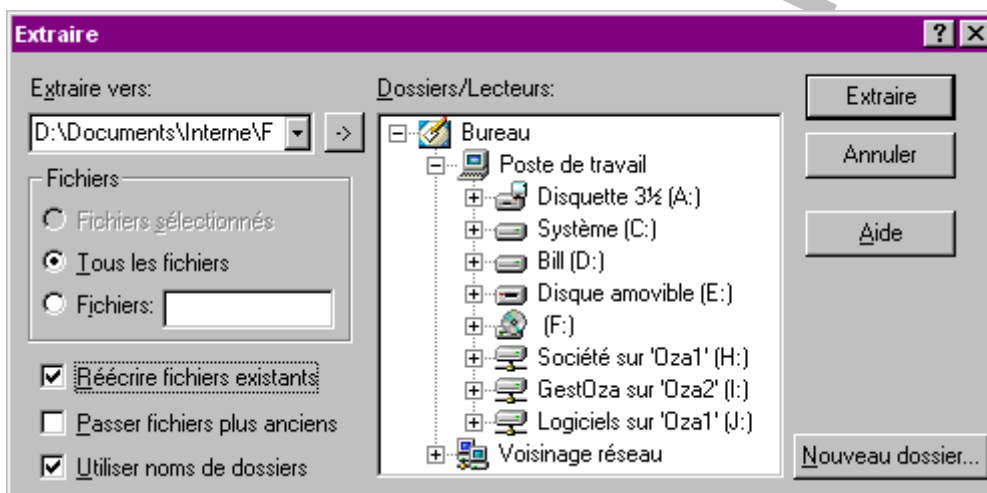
Extraire

? ×

Extraire vers:

D:\Documents\Interne\F

->

Fichiers

Fichiers sélectionnés

Tous les fichiers

Fichiers:

Réécrire fichiers existants

Passer fichiers plus anciens

Utiliser noms de dossiers

Dossiers/Lecteurs:

Bureau

Poste de travail

Disquette 3½ (A:)

Système (C:)

Bill (D:)

Disque amovible (E:)

(F:)

Société sur 'Oza1' (H:)

GestOza sur 'Oza2' (I:)

Logiciels sur 'Oza1' (J:)

Voisinage réseau

Extraire

Annuler

Aide

Nouveau dossier...